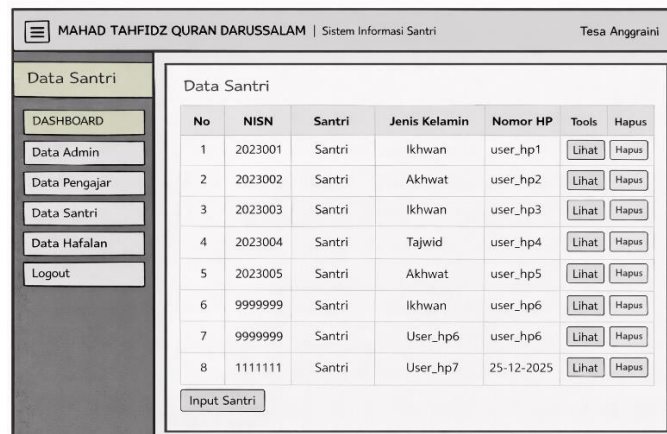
MAHAD TAHFIDZ QURAN DARUSSALAM | Sistem Informasi Santri

Tesa Anggraini

Data Santri

DASHBOARD
Data Admin
Data Pengajar
Data Santri
Data Hafalan
Logout

Data Santri

| No | NISN | Santri | Jenis Kelamin | Nomor HP | Tools | Hapus |
|---|---|---|---|---|---|---|
| 1 | 2023001 | Santri | Ikhwan | user_hp1 | Lihat | Hapus |
| 2 | 2023002 | Santri | Akhwat | user_hp2 | Lihat | Hapus |
| 3 | 2023003 | Santri | Ikhwan | user_hp3 | Lihat | Hapus |
| 4 | 2023004 | Santri | Tajwid | user_hp4 | Lihat | Hapus |
| 5 | 2023005 | Santri | Akhwat | user_hp5 | Lihat | Hapus |
| 6 | 9999999 | Santri | Ikhwan | user_hp6 | Lihat | Hapus |
| 7 | 9999999 | Santri | User_hp6 | user_hp6 | Lihat | Hapus |
| 8 | 1111111 | Santri | User_hp7 | 25-12-2025 | Lihat | Hapus |

Input Santri